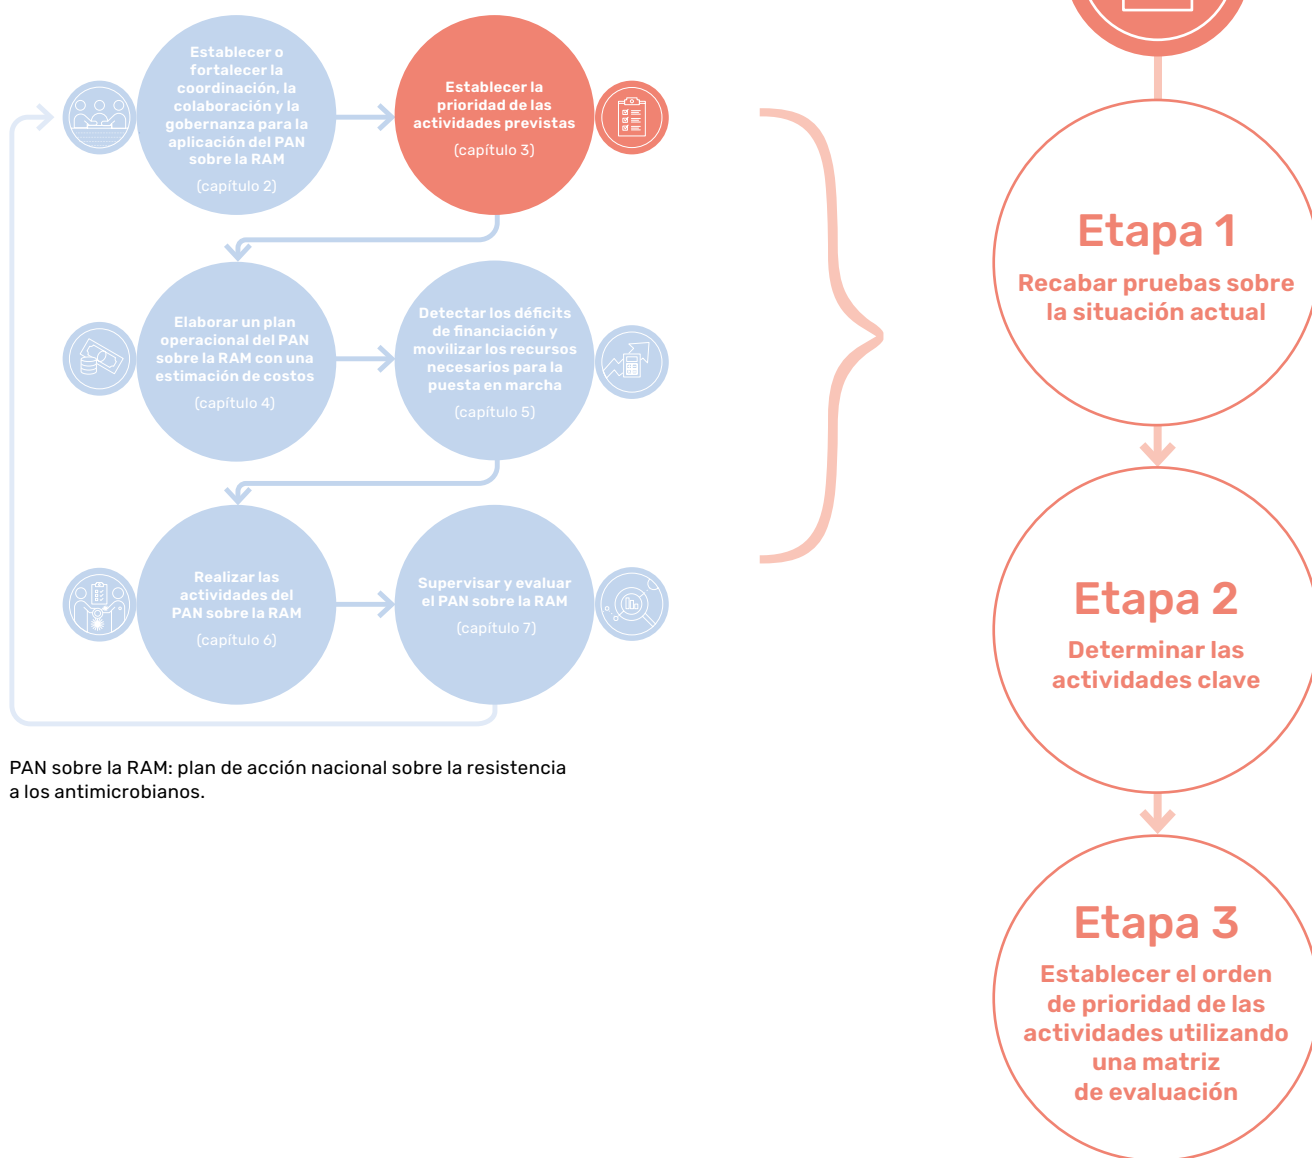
Establecer o fortalecer la coordinación, la colaboración y la gobernanza para la aplicación del PAN sobre la RAM

(capítulo 2)

Establecer la prioridad de las actividades previstas

(capítulo 3)

Elaborar un plan operacional del PAN sobre la RAM con una estimación de costos

(capítulo 4)

Detectar los déficits de financiación y movilizar los recursos necesarios para la puesta en marcha

(capítulo 5)

Realizar las actividades del PAN sobre la RAM

(capítulo 6)

Supervisar y evaluar el PAN sobre la RAM

(capítulo 7)

PAN sobre la RAM: plan de acción nacional sobre la resistencia a los antimicrobianos.

Etapa 1

Recabar pruebas sobre la situación actual

Etapa 2

Determinar las actividades clave

Etapa 3

Establecer el orden de prioridad de las actividades utilizando una matriz de evaluación